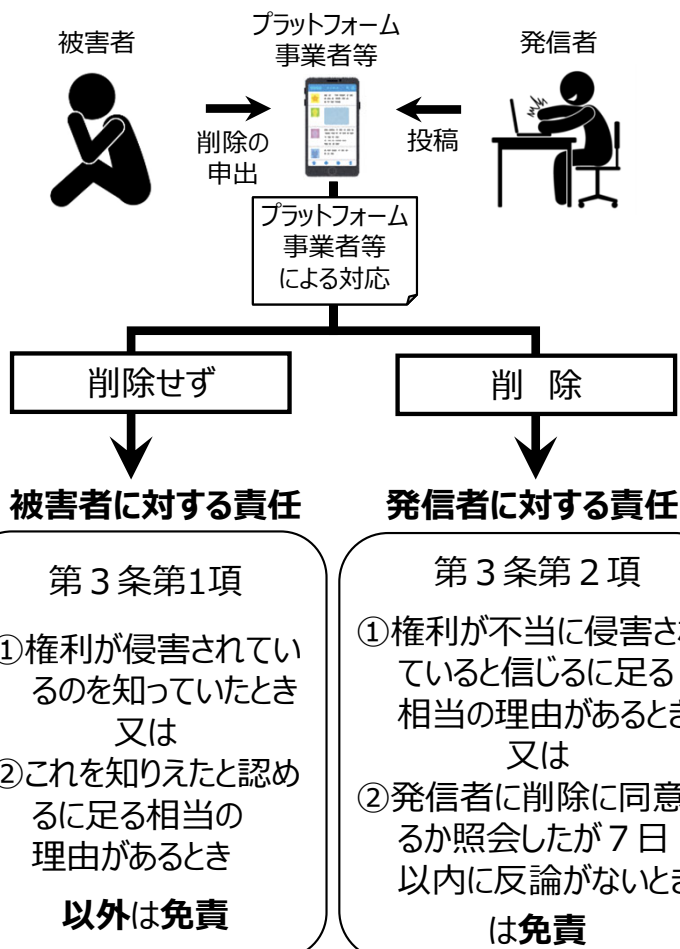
被害者

プラットフォーム事業者等

発信者

削除の申出

投稿

プラットフォーム事業者等による対応

削除せず

削　除

被害者に対する責任

第３条第1項

①権利が侵害されているのを知っていたとき
又は
②これを知りえたと認めるに足る相当の理由があるとき

以外は免責

発信者に対する責任

第３条第２項

①権利が不当に侵害さ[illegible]ていると信じるに足る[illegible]相当の理由があると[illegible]
又は
②発信者に削除に同意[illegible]るか照会したが７日以内に反論がないと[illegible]

は免責